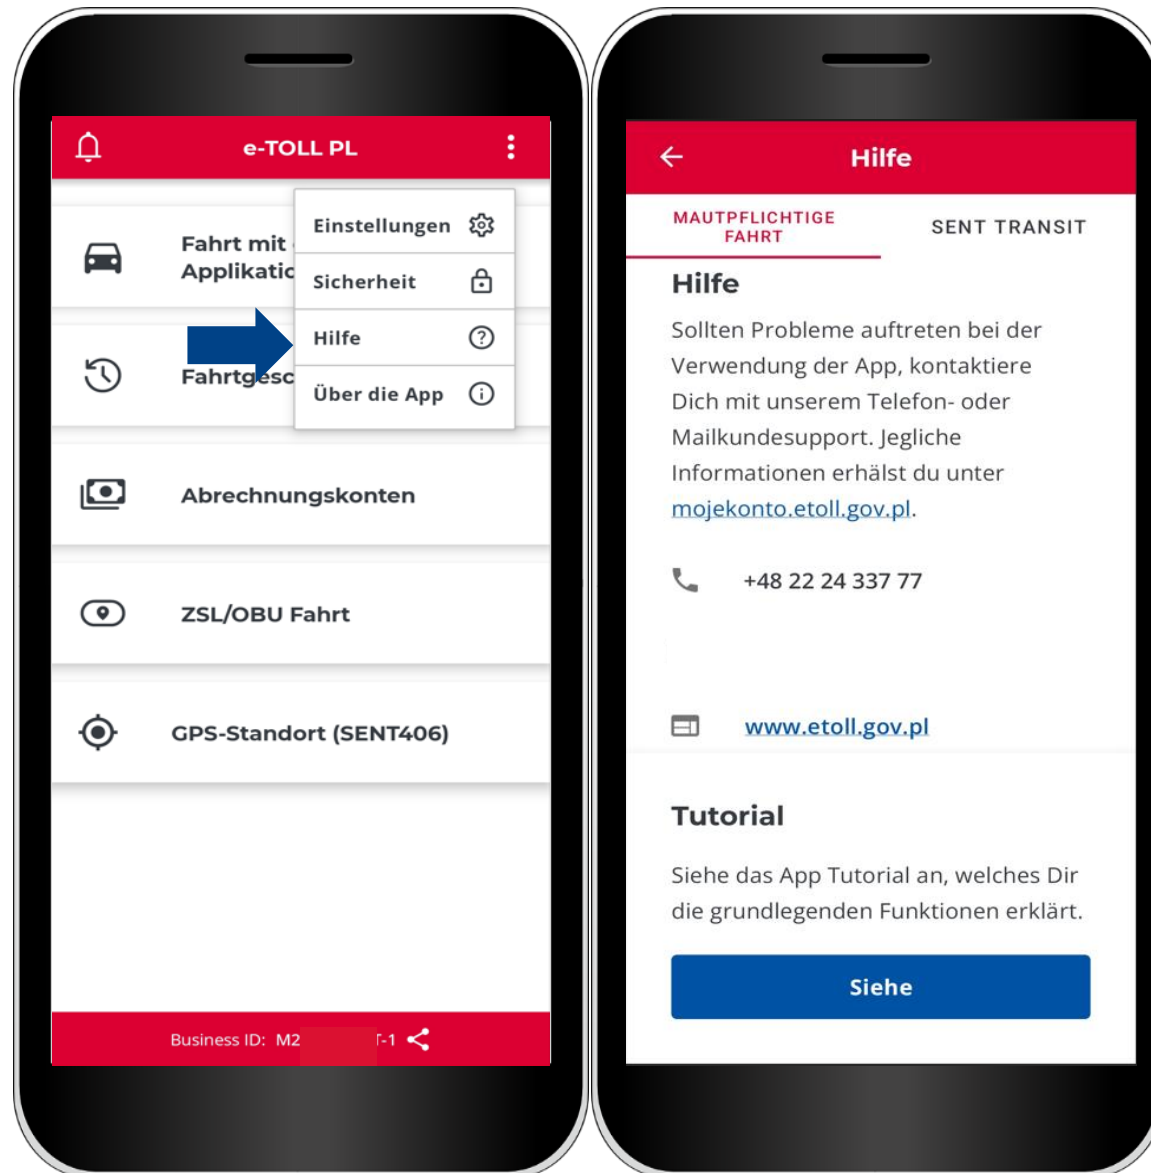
e-TOLL PL

Fahrt mit Applikatio

Einstellungen

Sicherheit

Hilfe

Über die App

Fahrtgesc

Abrechnungskonten

ZSL/OBU Fahrt

GPS-Standort (SENT406)

Business ID: M2 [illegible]-1

Hilfe

MAUTPFLICHTIGE FAHRT

SENT TRANSIT

Hilfe

Sollten Probleme auftreten bei der Verwendung der App, kontaktiere Dich mit unserem Telefon- oder Mailkundesupport. Jegliche Informationen erhälst du unter mojekonto.etoll.gov.pl.

+48 22 24 337 77

www.etoll.gov.pl

Tutorial

Siehe das App Tutorial an, welches Dir die grundlegenden Funktionen erklärt.

Siehe